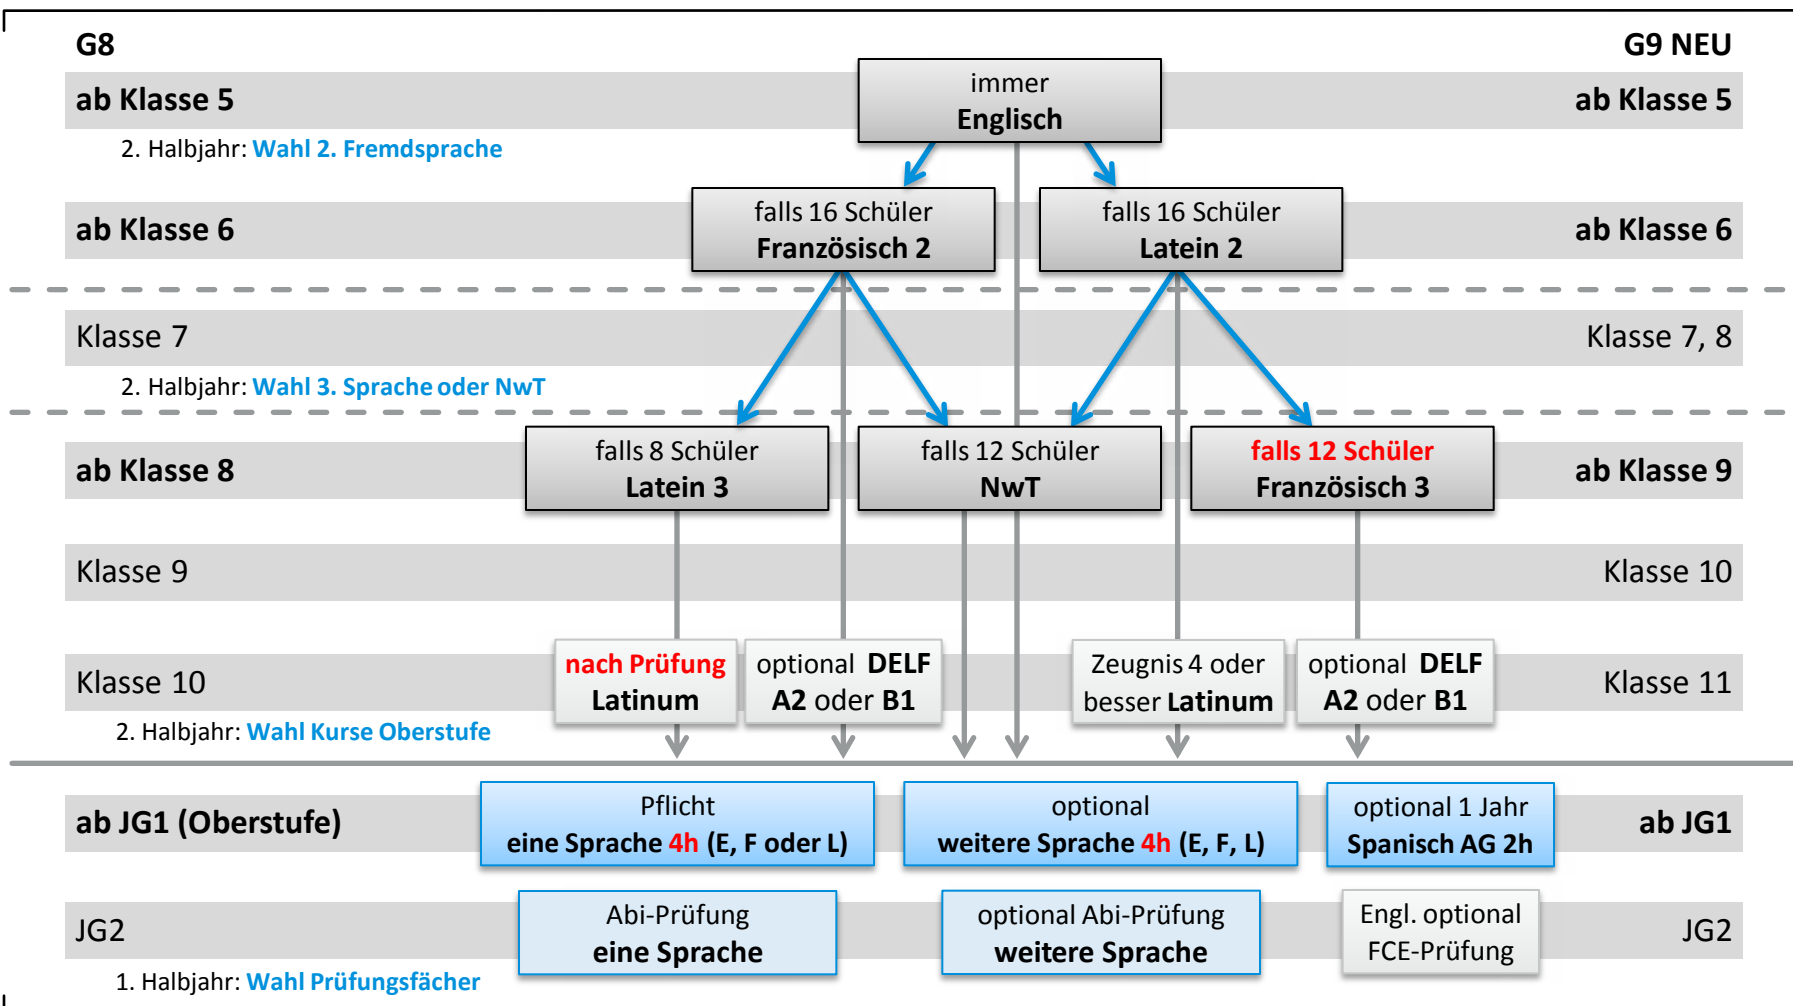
G8

G9 NEU

ab Klasse 5

immer
Englisch

ab Klasse 5

2. Halbjahr: Wahl 2. Fremdsprache

ab Klasse 6

falls 16 Schüler
Französisch 2

falls 16 Schüler
Latein 2

ab Klasse 6

Klasse 7

Klasse 7, 8

2. Halbjahr: Wahl 3. Sprache oder NwT

ab Klasse 8

falls 8 Schüler
Latein 3

falls 12 Schüler
NwT

falls 12 Schüler
Französisch 3

ab Klasse 9

Klasse 9

Klasse 10

Klasse 10

nach Prüfung
Latinum

optional DELF
A2 oder B1

Zeugnis 4 oder
besser Latinum

optional DELF
A2 oder B1

Klasse 11

2. Halbjahr: Wahl Kurse Oberstufe

ab JG1 (Oberstufe)

Pflicht
eine Sprache 4h (E, F oder L)

optional
weitere Sprache 4h (E, F, L)

optional 1 Jahr
Spanisch AG 2h

ab JG1

JG2

Abi-Prüfung
eine Sprache

optional Abi-Prüfung
weitere Sprache

Engl. optional
FCE-Prüfung

JG2

1. Halbjahr: Wahl Prüfungsfächer